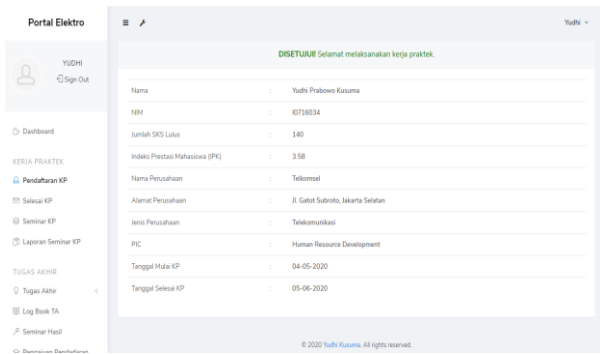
Portal Elektro

YUDHI
Sign Out

Dashboard

KERJA PRAKTEK
Pendaftaran KP
Selesai KP
Seminar KP
Laporan Seminar KP

TUGAS AKHIR
Tugas Akhir
Log Book TA
Seminar Hasil
Penguian Pendadaran

Yudhi

DISETUJUI! Selamat melaksanakan kerja praktek.

| | | |
|---|---|---|
| Nama | : | Yudhi Prabowo Kusuma |
| NIM | : | I0716034 |
| Jumlah SKS Lulus | : | 140 |
| Indeks Prestasi Mahasiswa (IPK) | : | 3.58 |
| Nama Perusahaan | : | Telkomsel |
| Alamat Perusahaan | : | Jl. Gatot Subroto, Jakarta Selatan |
| Jenis Perusahaan | : | Telekomunikasi |
| PIC | : | Human Resource Development |
| Tanggal Mulai KP | : | 04-05-2020 |
| Tanggal Selesai KP | : | 05-06-2020 |

© 2020 Yudhi Kusuma. All rights reserved.